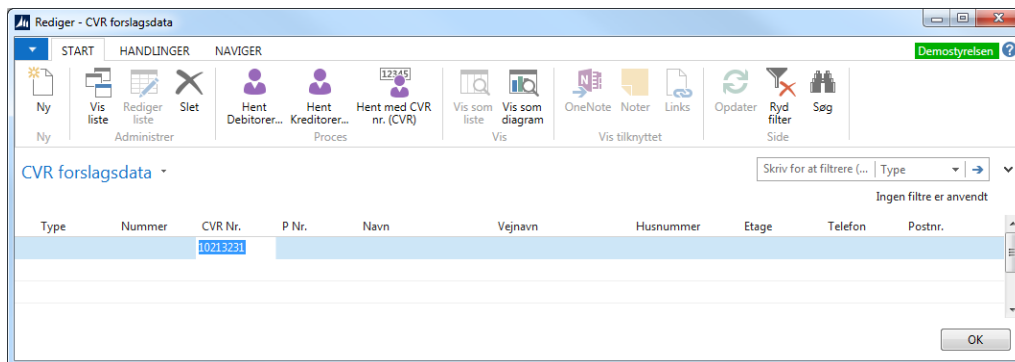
Rediger - CVR forslagsdata

START HANDLINGER NAVIGER

Demostyrelsen

Ny
Ny

Vis liste
Rediger liste
Slet
Administrer

Hent Debitorer...
Hent Kreditorer...
12345
Hent med CVR nr. (CVR)
Proces

Vis som liste
Vis som diagram
Vis

OneNote
Noter
Links
Vis tilknyttet

Opdater
Ryd filter
Søg
Side

CVR forslagsdata

Skriv for at filtrere (...
Type

Ingen filtre er anvendt

| Type | Nummer | CVR Nr. | P Nr. | Navn | Vejnavn | Husnummer | Etage | Telefon | Postnr. |
|---|---|---|---|---|---|---|---|---|---|
| | | 10213231 | | | | | | | |

OK